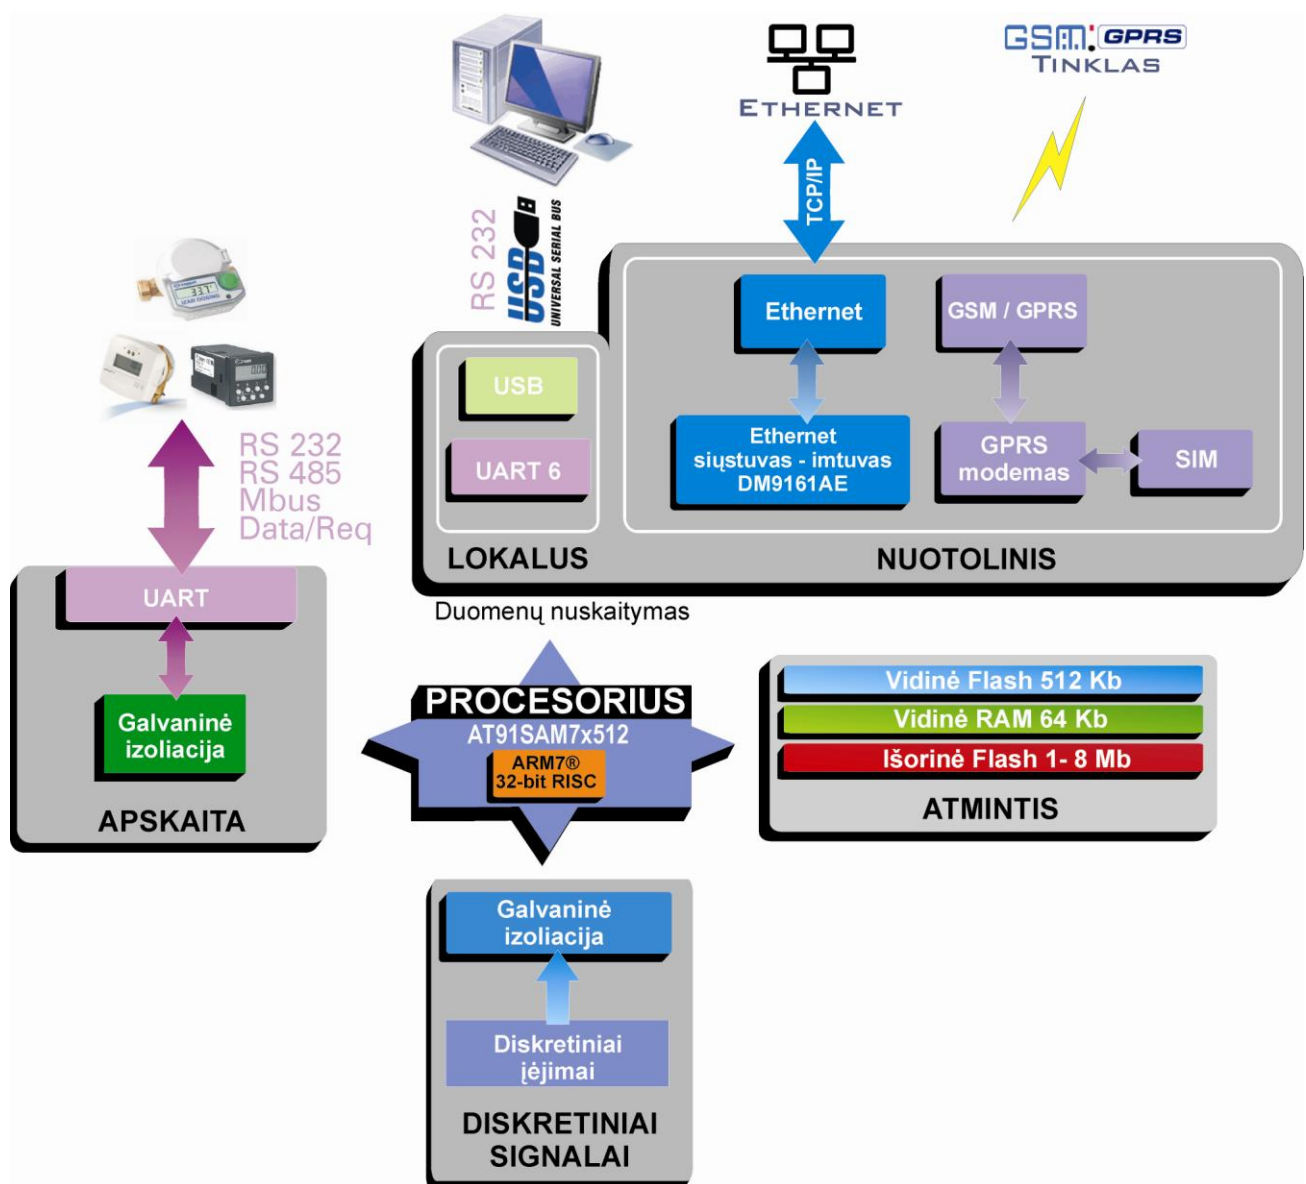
ETHERNET

GSM GPRS
TINKLAS

TCP/IP

RS 232

USB
UNIVERSAL SERIAL BUS

Ethernet

GSM / GPRS

Ethernet siųstuvas - imtuvas DM9161AE

GPRS modemas

SIM

USB

UART 6

LOKALUS

NUOTOLINIS

RS 232
RS 485
Mbus
Data/Req

UART

Galvaninė izoliacija

APSKAITA

Duomenų nuskaitymas

PROCESORIUS
AT91SAM7x512
ARM7®
32-bit RISC

Vidinė Flash 512 Kb
Vidinė RAM 64 Kb
Išorinė Flash 1- 8 Mb

ATMINTIS

Galvaninė izoliacija

Diskretiniai įėjimai

DISKRETINIAI SIGNALAI